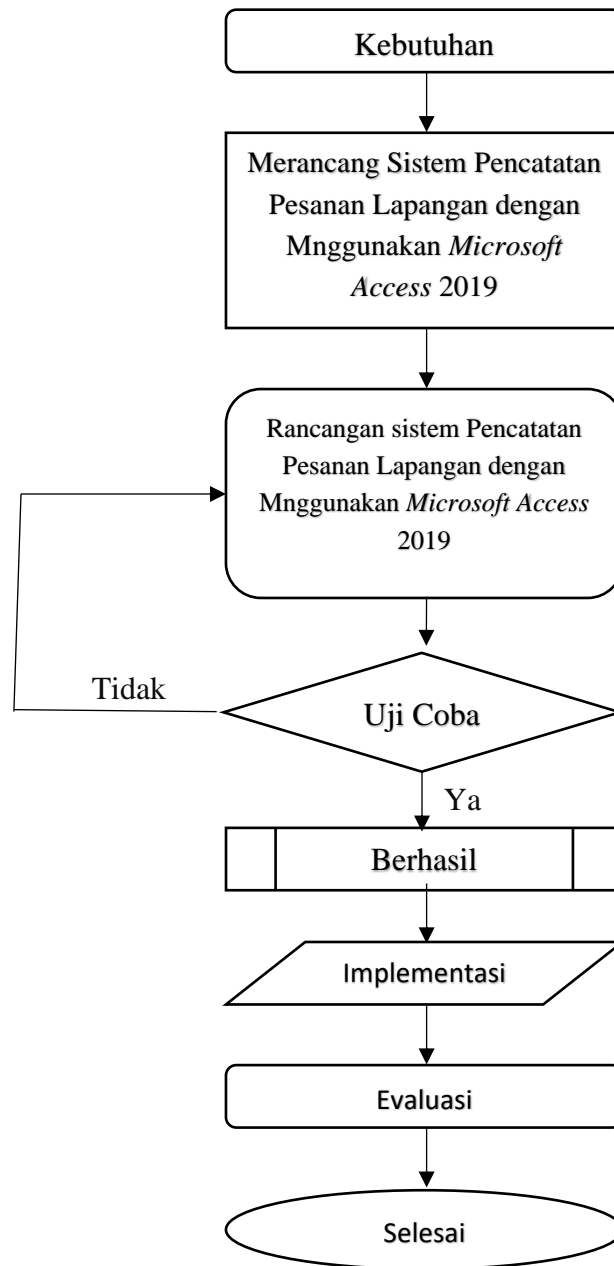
Kebutuhan

Merancang Sistem Pencatatan Pesanan Lapangan dengan Mnggunakan *Microsoft Access* 2019

Rancangan sistem Pencatatan Pesanan Lapangan dengan Mnggunakan *Microsoft Access* 2019

Tidak

Uji Coba

Ya

Berhasil

Implementasi

Evaluasi

Selesai